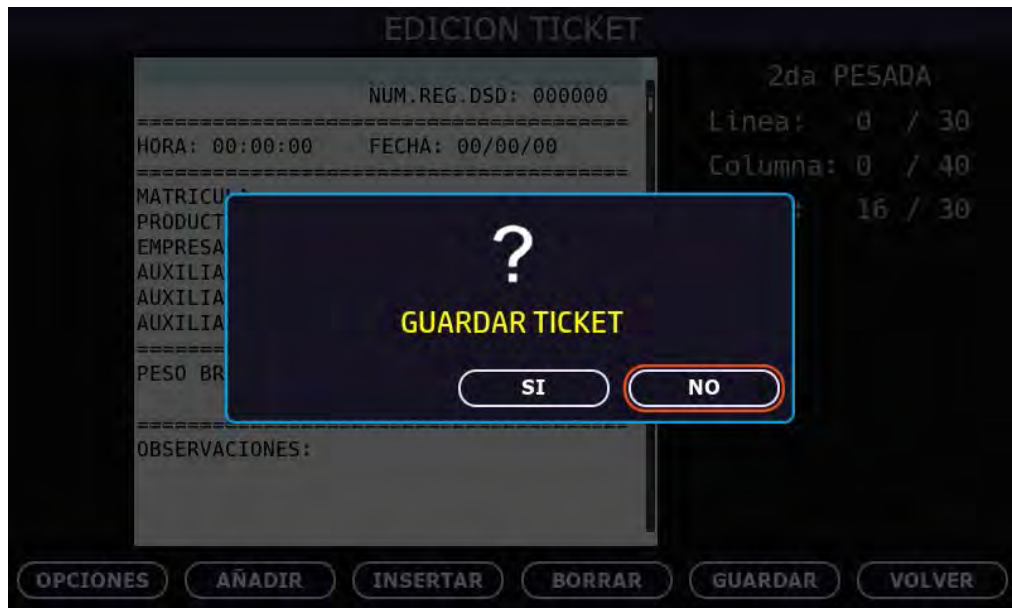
EDICION TICKET

NUM.REG.DSD: 000000
=====================================
HORA: 00:00:00    FECHA: 00/00/00
=====================================
MATRICU
PRODUCT
EMPRESA
AUXILIA
AUXILIA
AUXILIA
======
PESO BR

=====================================
OBSERVACIONES:

2da PESADA
Linea: 0 / 30
Columna: 0 / 40
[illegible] 16 / 30

?
GUARDAR TICKET
SI
NO

OPCIONES
AÑADIR
INSERTAR
BORRAR
GUARDAR
VOLVER